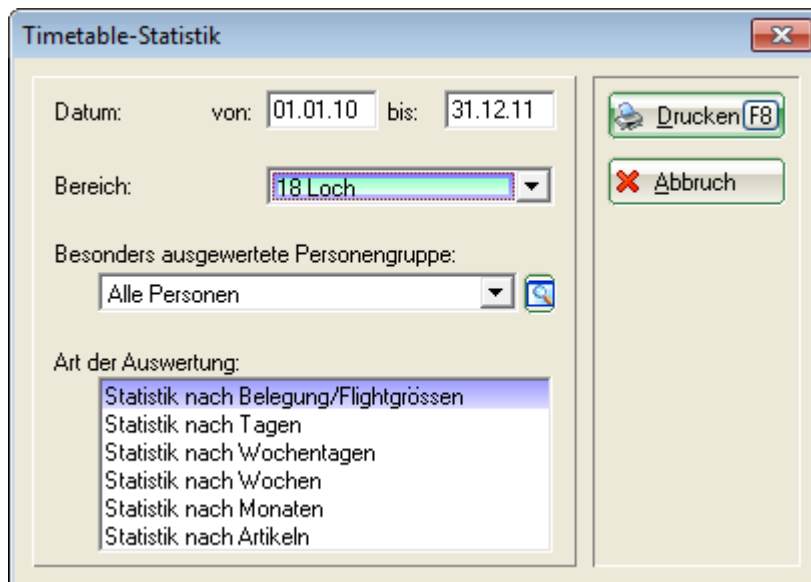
Timetable-Statistik

Datum: von: 01.01.10 bis: 31.12.11

Bereich: 18 Loch

Besonders ausgewertete Personengruppe:

Alle Personen

Art der Auswertung:

Statistik nach Belegung/Flightgrössen
Statistik nach Tagen
Statistik nach Wochentagen
Statistik nach Wochen
Statistik nach Monaten
Statistik nach Artikeln

Drucken F8

Abbruch